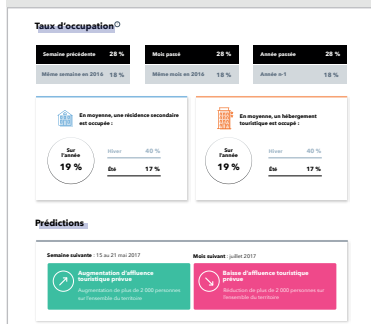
Taux d'occupation

| Semaine précédente | 28 % |
|---|---|
| Même semaine en 2016 | 18 % |

| Mois passé | 28 % |
|---|---|
| Même mois en 2016 | 18 % |

| Année passée | 28 % |
|---|---|
| Année n-1 | 18 % |

En moyenne, une résidence secondaire est occupée :

Sur l'année
19 %

Hiver 40 %
Été 17 %

En moyenne, un hébergement touristique est occupé :

Sur l'année
19 %

Hiver 40 %
Été 17 %

Prédictions

Semaine suivante : 15 au 21 mai 2017

Augmentation d'affluence touristique prévue
Augmentation de plus de 2 000 personnes sur l'ensemble du territoire

Mois suivant : juillet 2017

Baisse d'affluence touristique prévue
Réduction de plus de 2 000 personnes sur l'ensemble du territoire